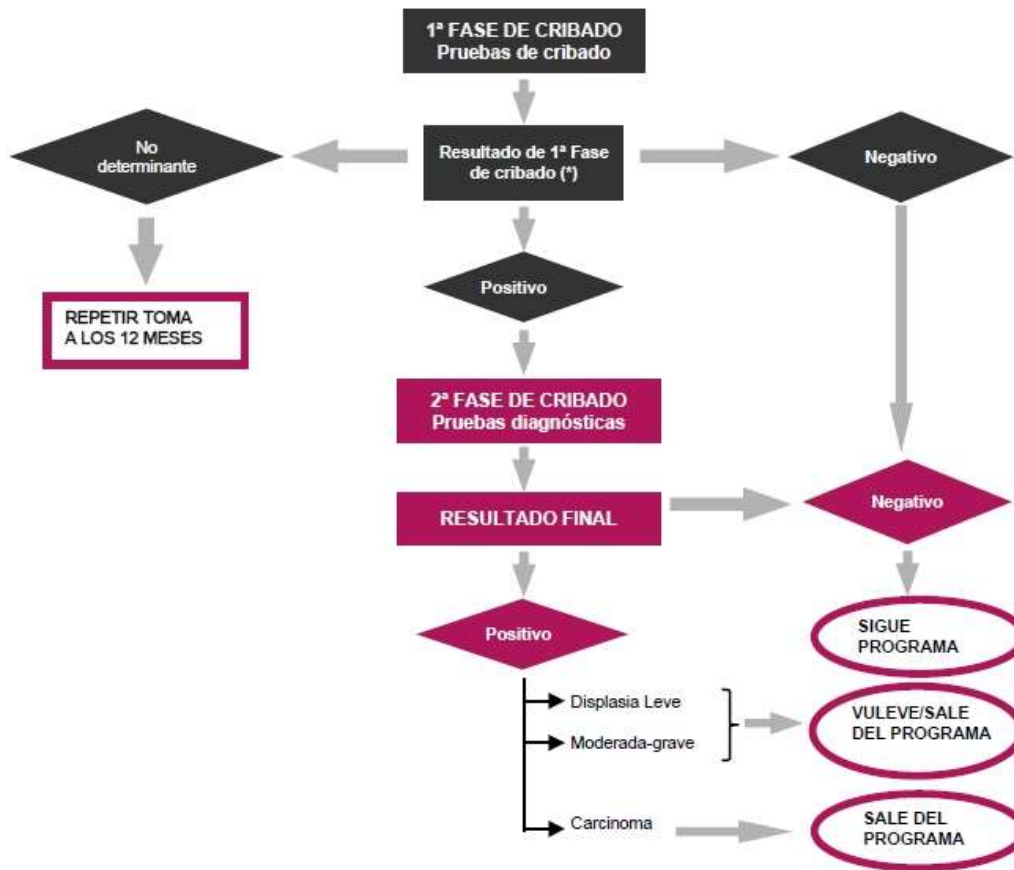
1ª FASE DE CRIBADO
Pruebas de cribado

No determinante

Resultado de 1ª Fase de cribado (*)

Negativo

REPETIR TOMA
A LOS 12 MESES

Positivo

2ª FASE DE CRIBADO
Pruebas diagnósticas

RESULTADO FINAL

Negativo

Positivo

SIGUE PROGRAMA

Displasia Leve

Moderada-grave

VULEVE/SALE DEL PROGRAMA

Carcinoma

SALE DEL PROGRAMA